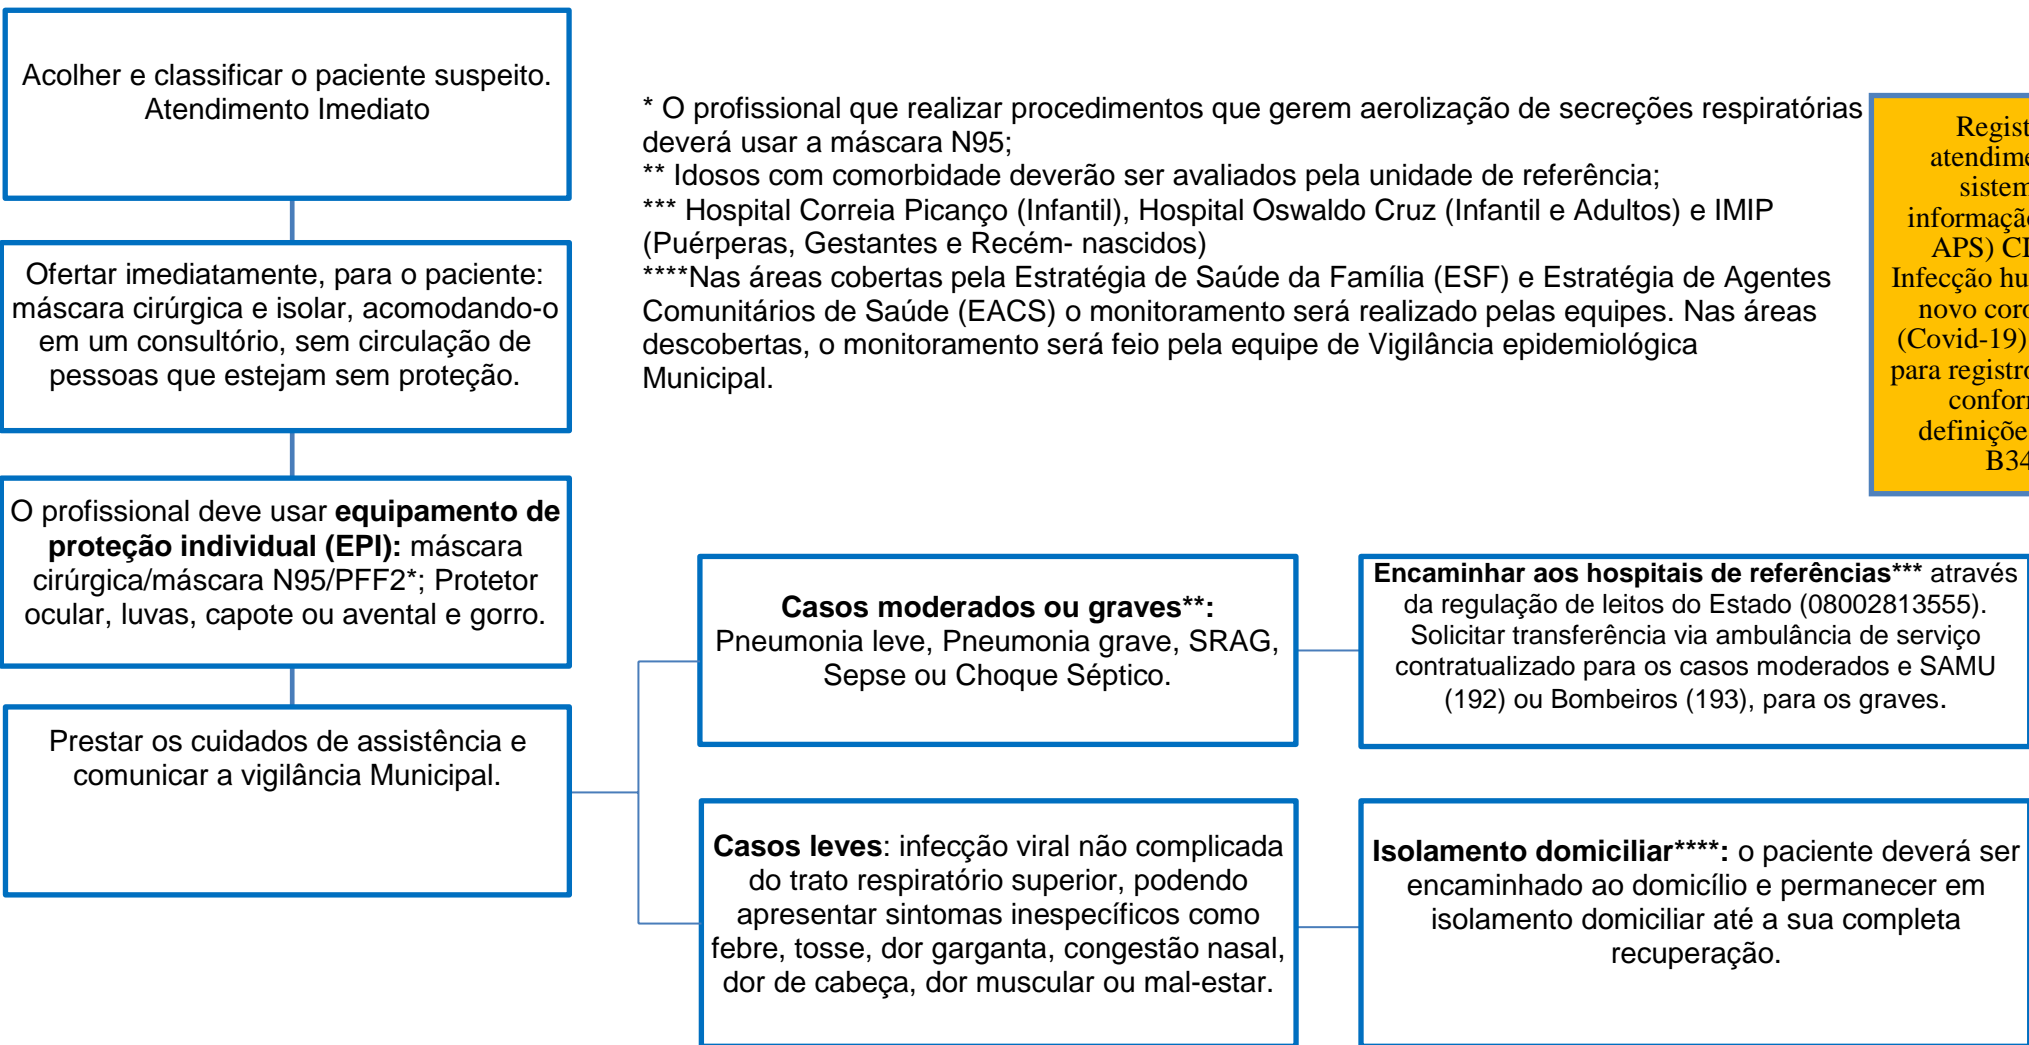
Acolher e classificar o paciente suspeito. Atendimento Imediato

Ofertar imediatamente, para o paciente: máscara cirúrgica e isolar, acomodando-o em um consultório, sem circulação de pessoas que estejam sem proteção.

O profissional deve usar **equipamento de proteção individual (EPI):** máscara cirúrgica/máscara N95/PFF2*; Protetor ocular, luvas, capote ou avental e gorro.

Prestar os cuidados de assistência e comunicar a vigilância Municipal.

* O profissional que realizar procedimentos que gerem aerolização de secreções respiratórias deverá usar a máscara N95;
** Idosos com comorbidade deverão ser avaliados pela unidade de referência;
*** Hospital Correia Picanço (Infantil), Hospital Oswaldo Cruz (Infantil e Adultos) e IMIP (Puérperas, Gestantes e Recém- nascidos)
****Nas áreas cobertas pela Estratégia de Saúde da Família (ESF) e Estratégia de Agentes Comunitários de Saúde (EACS) o monitoramento será realizado pelas equipes. Nas áreas descobertas, o monitoramento será feio pela equipe de Vigilância epidemiológica Municipal.

Regist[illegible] atendim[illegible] sistem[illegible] informaçã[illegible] APS) CI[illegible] Infecção hu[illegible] novo cor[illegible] (Covid-19) para registro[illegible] confor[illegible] definiçõe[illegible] B34

**Casos moderados ou graves**:** Pneumonia leve, Pneumonia grave, SRAG, Sepse ou Choque Séptico.

**Encaminhar aos hospitais de referências***** através da regulação de leitos do Estado (08002813555). Solicitar transferência via ambulância de serviço contratualizado para os casos moderados e SAMU (192) ou Bombeiros (193), para os graves.

**Casos leves**: infecção viral não complicada do trato respiratório superior, podendo apresentar sintomas inespecíficos como febre, tosse, dor garganta, congestão nasal, dor de cabeça, dor muscular ou mal-estar.

**Isolamento domiciliar****:** o paciente deverá ser encaminhado ao domicílio e permanecer em isolamento domiciliar até a sua completa recuperação.